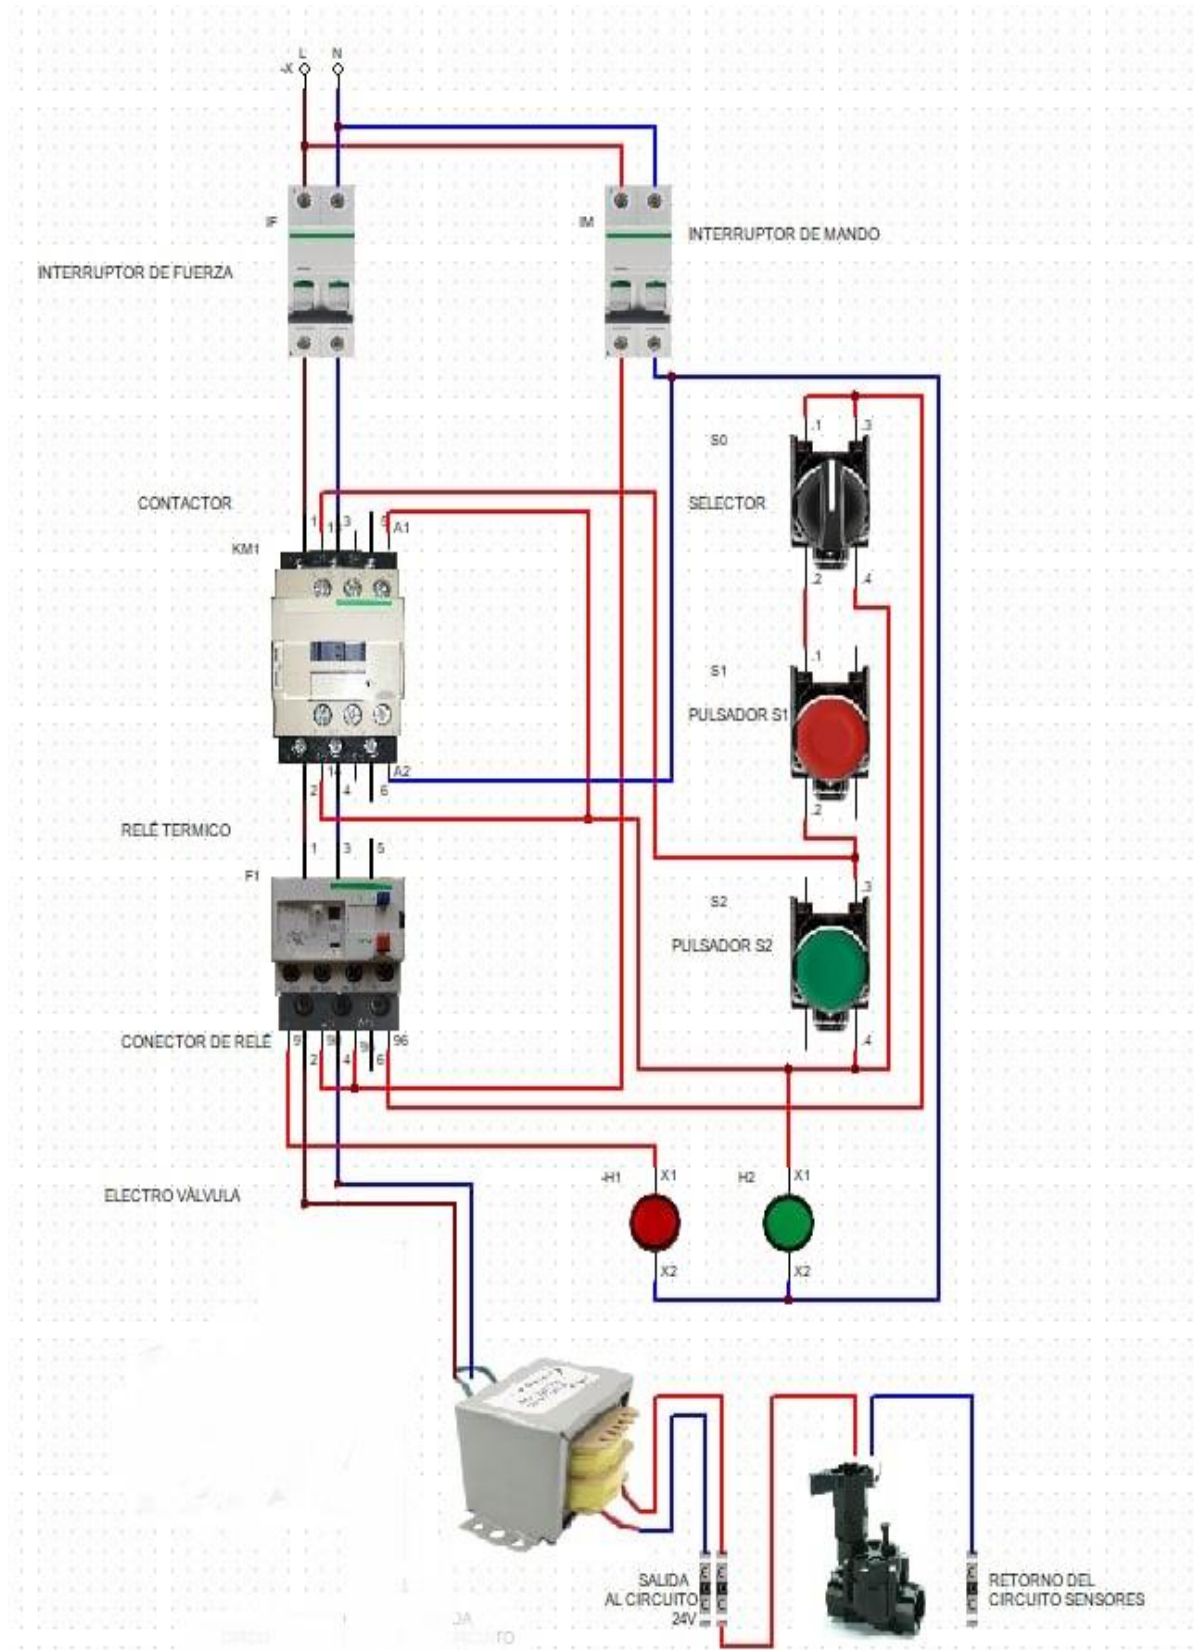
-X L N

IF

INTERRUPTOR DE FUERZA

IM

INTERRUPTOR DE MANDO

S0

.1 .3

SELECTOR

.2 .4

CONTACTOR

KM1

1 1 3 5 A1

2 14 4 6 A2

S1

.1

PULSADOR S1

.2

RELÉ TERMICO

1 3 5

F1

S2

.3

PULSADOR S2

.4

CONECTOR DE RELÉ

9 2 9 4 9 6 96

ELECTRO VÁLVULA

-H1 X1

X2

H2 X1

X2

SALIDA AL CIRCUITO 24V

RETORNO DEL CIRCUITO SENSORES